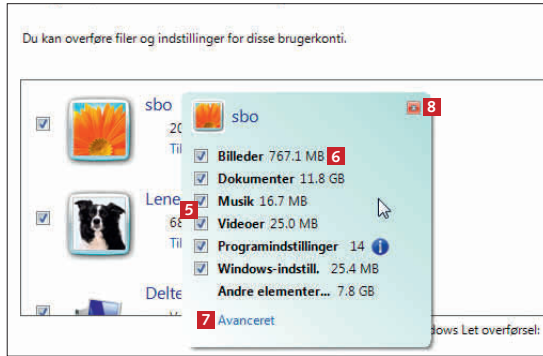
Du kan overføre filer og indstillinger for disse brugerkonti.

sbo
20
Til

Lene
6

Delte

sbo
8
Billeder 767.1 MB 6
Dokumenter 11.8 GB
5
Musik 16.7 MB
Videoer 25.0 MB
Programindstillinger 14
Windows-indstill. 25.4 MB
Andre elementer... 7.8 GB
7 Avanceret

dows Let overførsel: